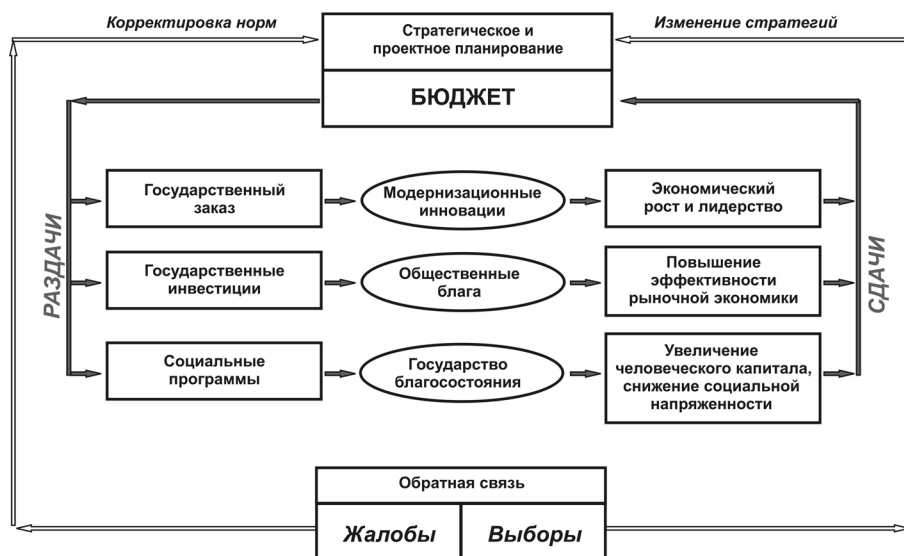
Корректировка норм

Стратегическое и проектное планирование

Изменение стратегий

БЮДЖЕТ

РАЗДАЧИ

Государственный заказ

Модернизационные инновации

Экономический рост и лидерство

Государственные инвестиции

Общественные блага

Повышение эффективности рыночной экономики

Социальные программы

Государство благосостояния

Увеличение человеческого капитала, снижение социальной напряженности

СДАЧИ

Обратная связь

Жалобы

Выборы